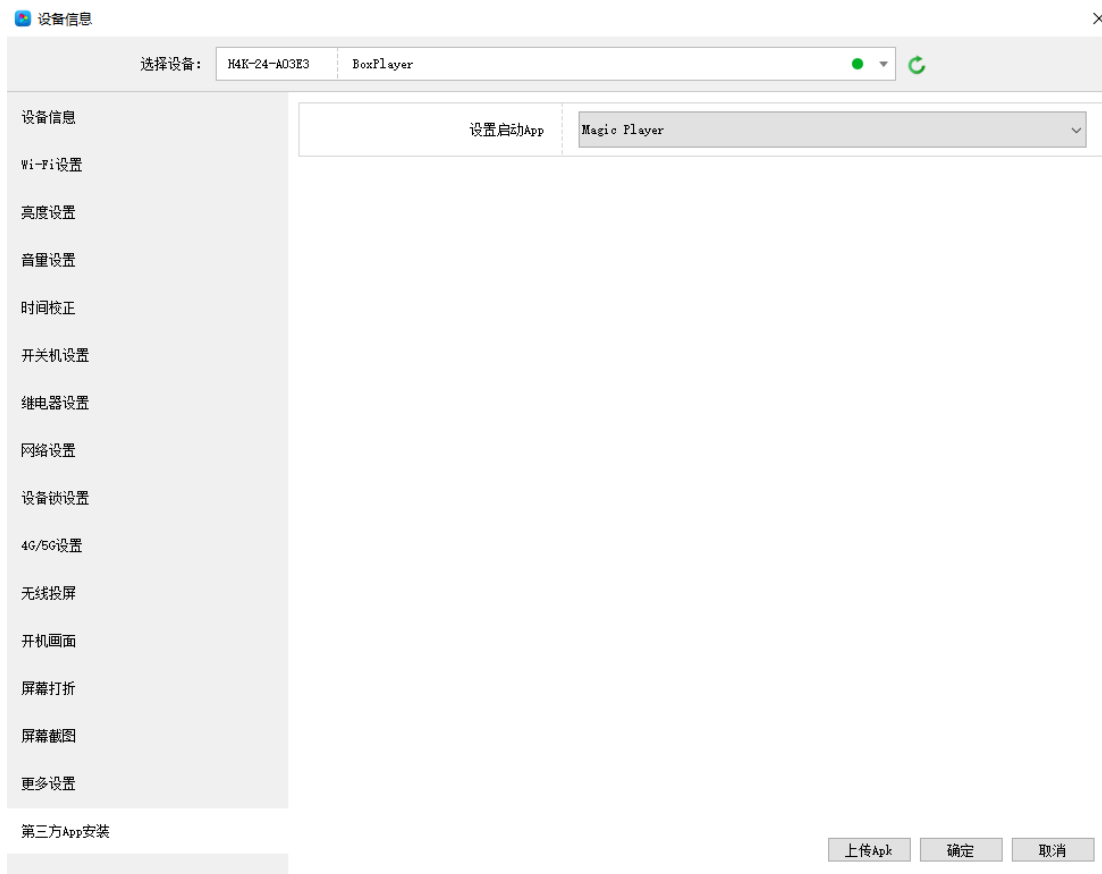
设备信息

×

选择设备: M4K-24-A03E3 BoxPlayer

设备信息
Wi-Fi设置
亮度设置
音量设置
时间校正
开关机设置
继电器设置
网络设置
设备锁设置
4G/5G设置
无线投屏
开机画面
屏幕打折
屏幕截图
更多设置
第三方App安装

设置启动App Magic Player

上传Apk 确定 取消